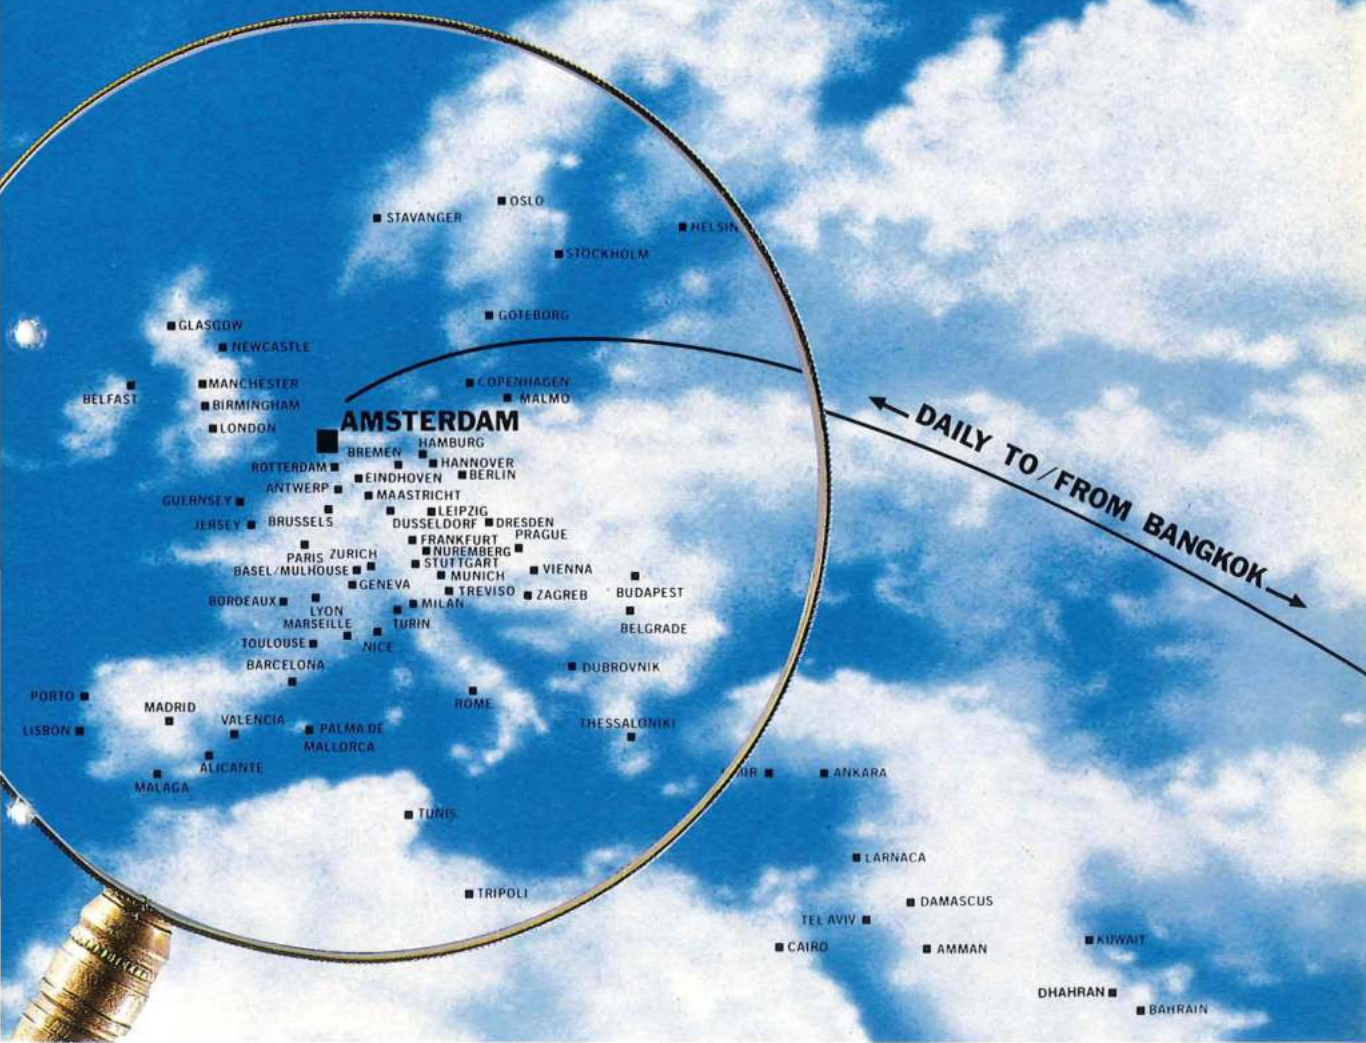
OSLO
STAVANGER
HELSIN
STOCKHOLM
GOTEBORG
GLASGOW
NEWCASTLE
BELFAST
MANCHESTER
BIRMINGHAM
LONDON
COPENHAGEN
MALMO
AMSTERDAM
HAMBURG
BREMEN
HANNOVER
ROTTERDAM
EINDHOVEN
BERLIN
ANTWERP
MAASTRICHT
GUERNSEY
LEIPZIG
JERSEY
BRUSSELS
DUSSELDORF
DRESDEN
FRANKFURT
PRAGUE
PARIS
ZURICH
NUREMBERG
BASEL/MULHOUSE
STUTTGART
MUNICH
VIENNA
GENEVA
TREVISO
ZAGREB
BUDAPEST
BORDEAUX
MILAN
LYON
MARSEILLE
TURIN
BELGRADE
TOULOUSE
NICE
BARCELONA
DUBROVNIK
PORTO
MADRID
ROME
LISBON
VALENCIA
PALMA DE MALLORCA
THESSALONIKI
ALICANTE
MALAGA
IR
ANKARA
TUNIS
LARNACA
TRIPOLI
DAMASCUS
TEL AVIV
CAIRO
AMMAN
KUWAIT
DHAHRAN
BAHRAIN
DAILY TO/FROM BANGKOK